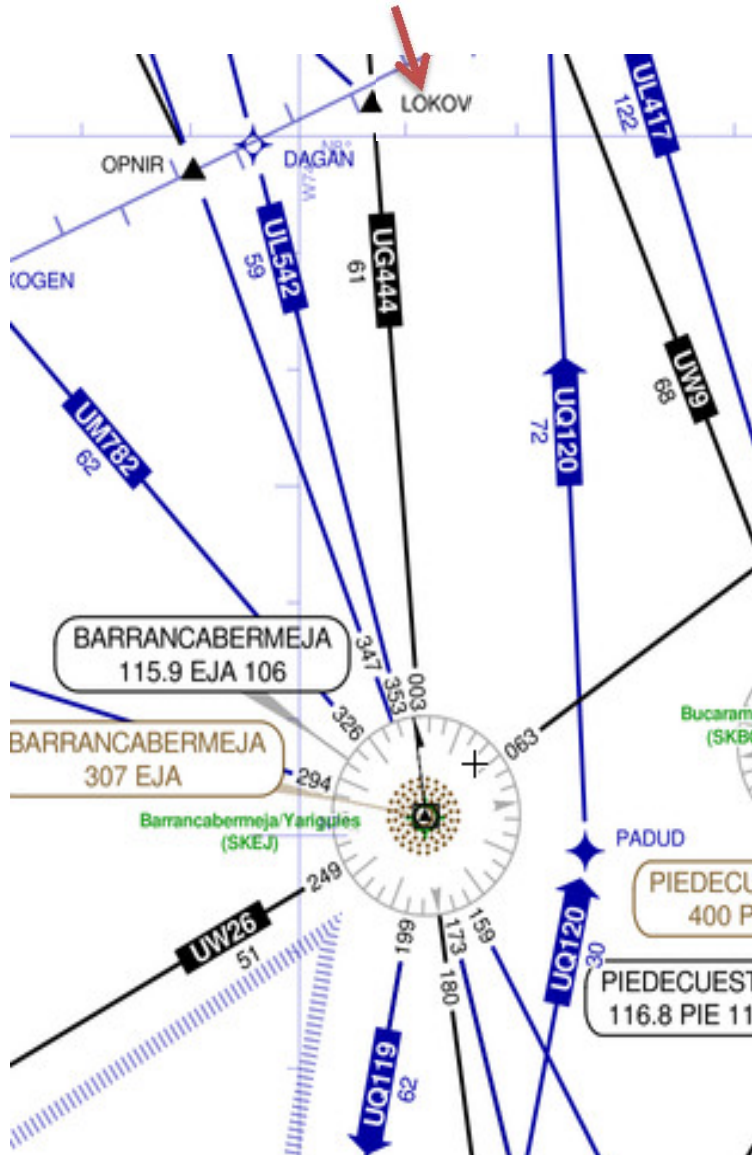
LOKOV
OPNIR
DAGAN
UL417
122
KOGEN
UL542
59
UG444
61
UW9
68
UM782
62
UQ120
72
BARRANCABERMEJA
115.9 EJA 106
347
353
003
326
063
BARRANCABERMEJA
307 EJA
294
Barrancabermeja/Yariguíes
(SKEJ)
Bucaram
(SKB
PADUD
249
PIEDECU
400 P
UW26
51
199
173
159
180
UQ120
30
PIEDECUEST
116.8 PIE 11
UQ119
62